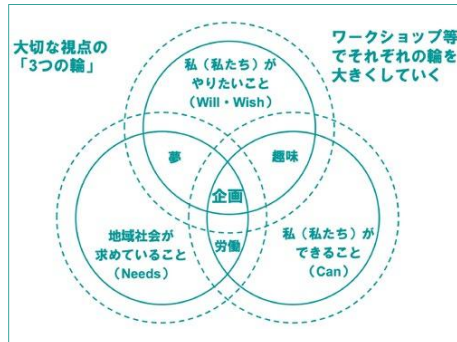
大切な視点の
「3つの輪」

ワークショップ等
でそれぞれの輪を
大きくしていく

私（私たち）が
やりたいこと
（Will・Wish）

夢

趣味

企画

地域社会が
求めていること
（Needs）

労働

私（私たち）が
できること
（Can）